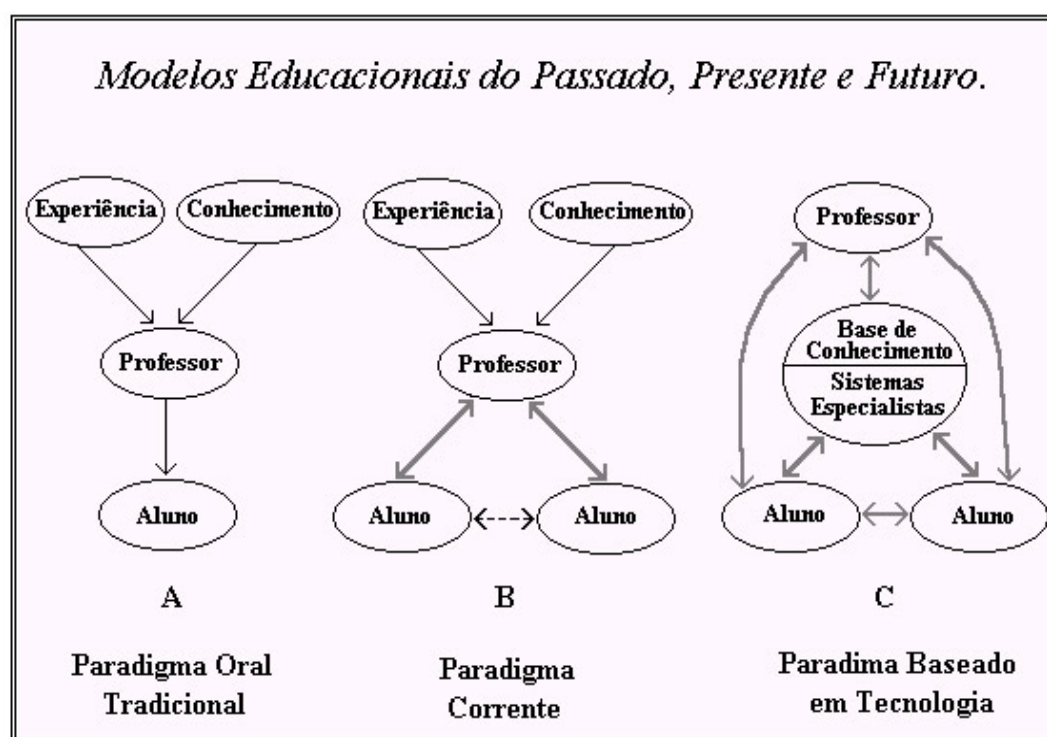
Modelos Educacionais do Passado, Presente e Futuro.

Experiência

Conhecimento

Professor

Aluno

A

Paradigma Oral Tradicional

Experiência

Conhecimento

Professor

Aluno

Aluno

B

Paradigma Corrente

Professor

Base de Conhecimento

Sistemas Especialistas

Aluno

Aluno

C

Paradima Baseado em Tecnologia